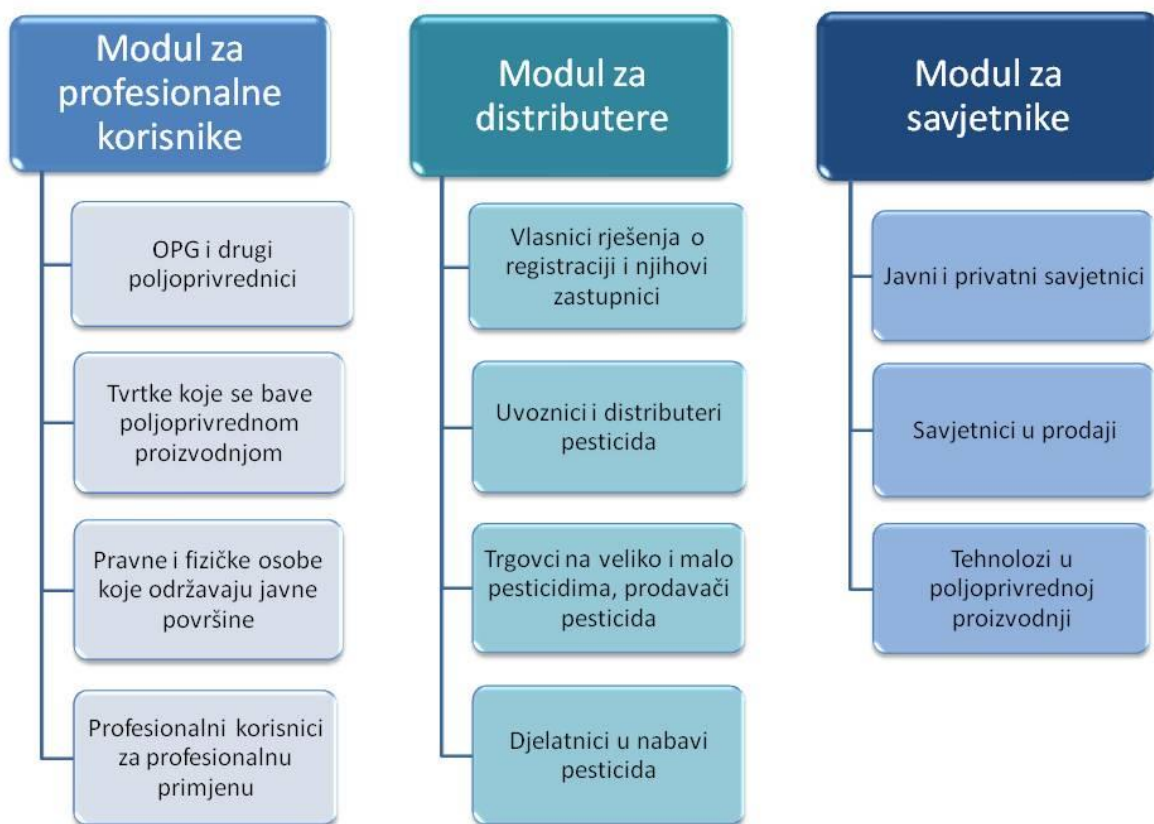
Modul za profesionalne korisnike

OPG i drugi poljoprivrednici

Tvrtke koje se bave poljoprivrednom proizvodnjom

Pravne i fizičke osobe koje održavaju javne površine

Profesionalni korisnici za profesionalnu primjenu

Modul za distributere

Vlasnici rješenja o registraciji i njihovi zastupnici

Uvoznici i distributeri pesticida

Trgovci na veliko i malo pesticidima, prodavači pesticida

Djelatnici u nabavi pesticida

Modul za savjetnike

Javni i privatni savjetnici

Savjetnici u prodaji

Tehnolozi u poljoprivrednoj proizvodnji